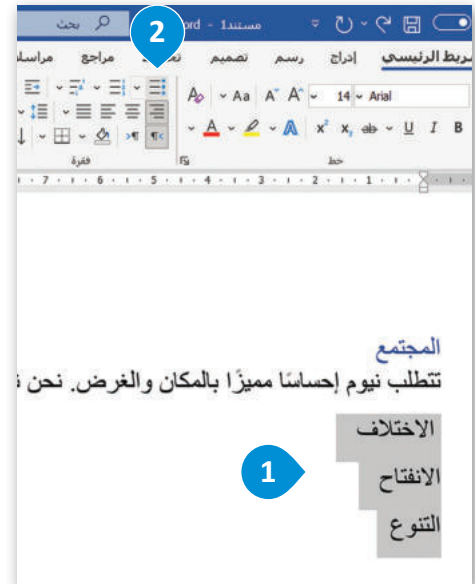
بحث
مستند1 - Word
2
مراسلات
مراجع
تخطيط
تصميم
رسم
إدراج
الشريط الرئيسي
Arial
14
B I U ab $x_2$ $x^2$
فقرة
خط
· 7 · · · 6 · · · 5 · · · 4 · · · 3 · · · 2 · · · 1 · ·

المجتمع
تتطلب نيوم إحساسًا مميزًا بالمكان والغرض. نحن ن

الاختلاف
1
الانفتاح
التنوع